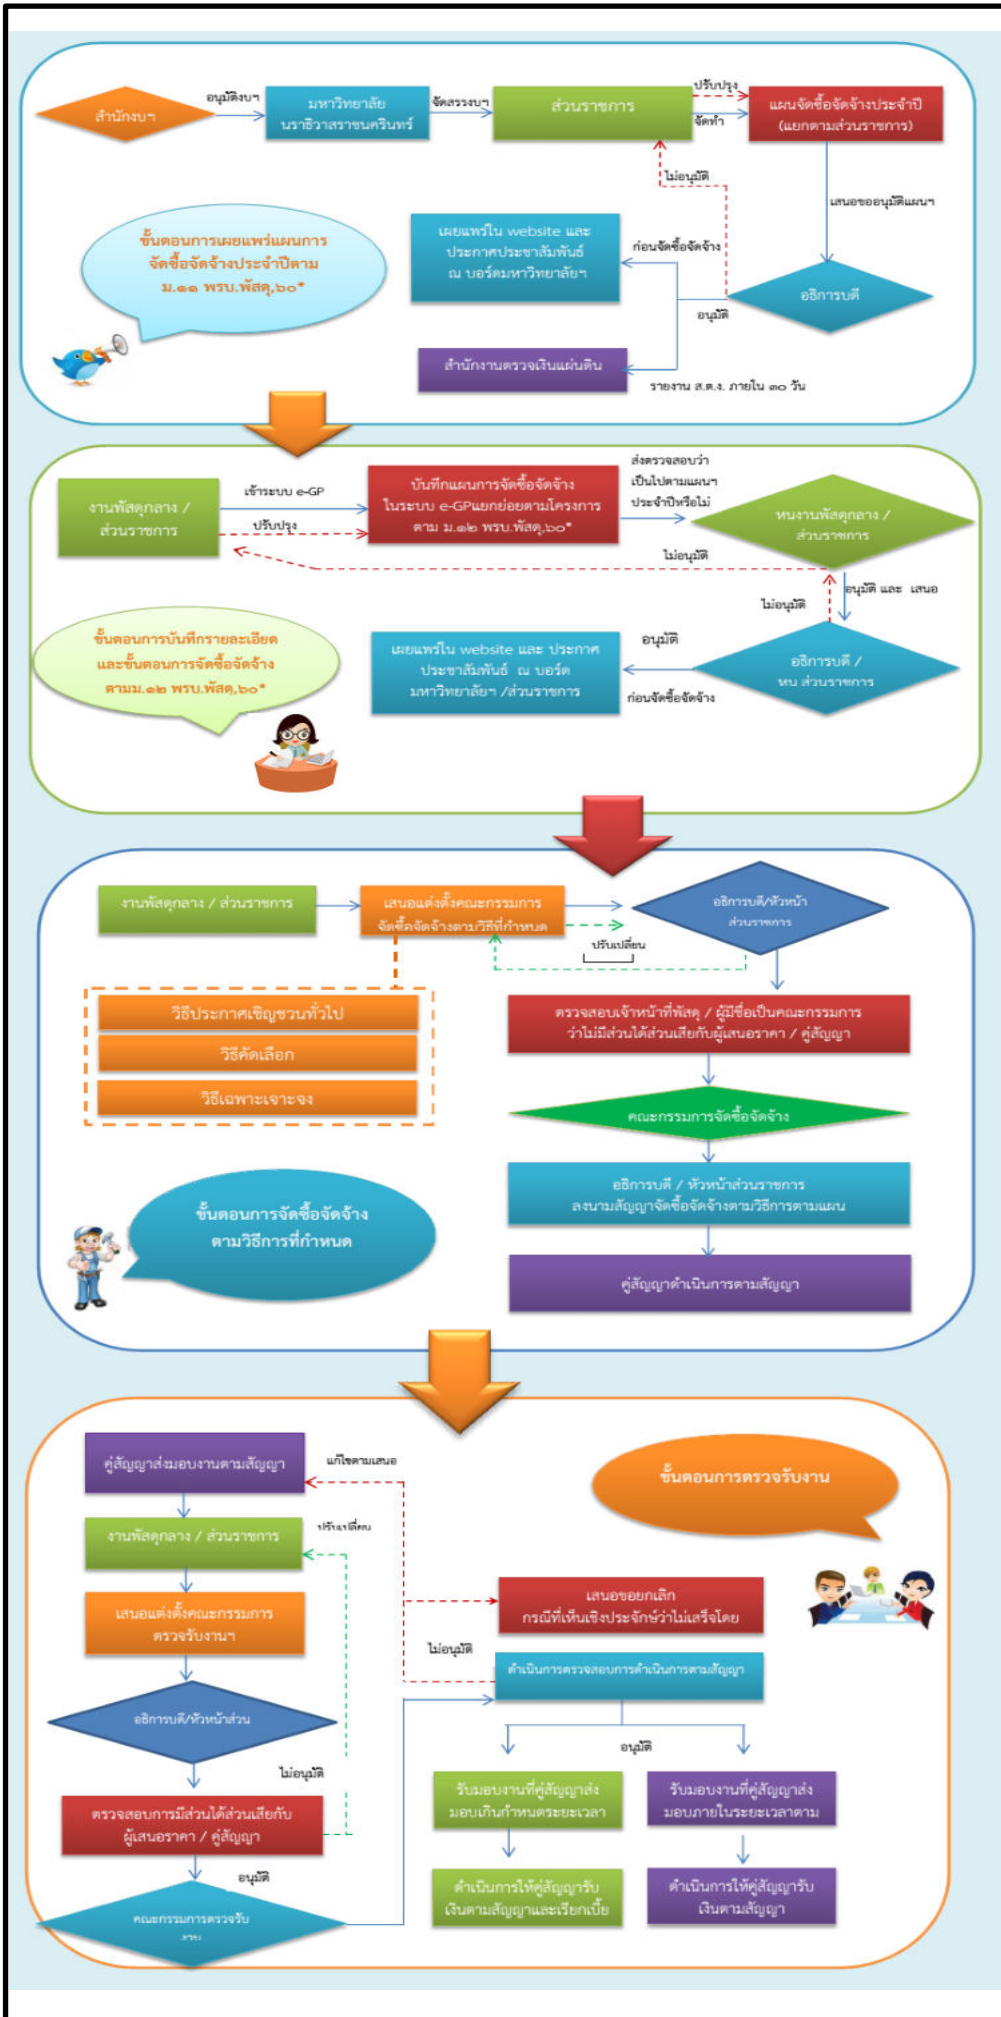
สำนักงบฯ

อนุมัติงบฯ

มหาวิทยาลัยนราธิวาสราชนครินทร์

จัดสรรงบฯ

ส่วนราชการ

ปรับปรุง

จัดทำ

แผนจัดซื้อจัดจ้างประจำปี (แยกตามส่วนราชการ)

ไม่อนุมัติ

เสนอขออนุมัติแผนฯ

ขั้นตอนการเผยแพร่แผนการจัดซื้อจัดจ้างประจำปีตาม ม.๑๑ พรบ.พัสดุ,๖๐*

เผยแพร่ใน website และประกาศประชาสัมพันธ์ ณ บอร์ดมหาวิทยาลัยฯ

ก่อนจัดซื้อจัดจ้าง

อธิการบดี

อนุมัติ

สำนักงานตรวจเงินแผ่นดิน

รายงาน ส.ต.ง. ภายใน ๓๐ วัน

งานพัสดุกลาง / ส่วนราชการ

เข้าระบบ e-GP

ปรับปรุง

บันทึกแผนการจัดซื้อจัดจ้างในระบบ e-GPแยกย่อยตามโครงการ ตาม ม.๑๒ พรบ.พัสดุ,๖๐*

ส่งตรวจสอบว่าเป็นไปตามแผนฯ ประจำปีหรือไม่

หน่วยงานพัสดุกลาง / ส่วนราชการ

ไม่อนุมัติ

อนุมัติ และ เสนอ

ไม่อนุมัติ

ขั้นตอนการบันทึกรายละเอียดและขั้นตอนการจัดซื้อจัดจ้าง ตามม.๑๒ พรบ.พัสดุ,๖๐*

เผยแพร่ใน website และ ประกาศประชาสัมพันธ์ ณ บอร์ด มหาวิทยาลัยฯ /ส่วนราชการ

อนุมัติ

อธิการบดี / หน ส่วนราชการ

ก่อนจัดซื้อจัดจ้าง

งานพัสดุกลาง / ส่วนราชการ

เสนอแต่งตั้งคณะกรรมการจัดซื้อจัดจ้างตามวิธีที่กำหนด

อธิการบดี/หัวหน้าส่วนราชการ

ปรับเปลี่ยน

วิธีประกาศเชิญชวนทั่วไป

วิธีคัดเลือก

วิธีเฉพาะเจาะจง

ตรวจสอบเจ้าหน้าที่พัสดุ / ผู้มีชื่อเป็นคณะกรรมการว่าไม่มีส่วนได้ส่วนเสียกับผู้เสนอราคา / คู่สัญญา

คณะกรรมการจัดซื้อจัดจ้าง

อธิการบดี / หัวหน้าส่วนราชการ ลงนามสัญญาจัดซื้อจัดจ้างตามวิธีการตามแผน

ขั้นตอนการจัดซื้อจัดจ้าง ตามวิธีการที่กำหนด

คู่สัญญาดำเนินการตามสัญญา

คู่สัญญาส่งมอบงานตามสัญญา

แก้ไขตามเสนอ

ขั้นตอนการตรวจรับงาน

งานพัสดุกลาง / ส่วนราชการ

ปรับเปลี่ยน

เสนอแต่งตั้งคณะกรรมการตรวจรับงานฯ

เสนอขอยกเลิก กรณีที่เห็นเชิงประจักษ์ว่าไม่แล้วโดย

ไม่อนุมัติ

ดำเนินการตรวจสอบการดำเนินการตามสัญญา

อธิการบดี/หัวหน้าส่วน

อนุมัติ

ไม่อนุมัติ

รับมอบงานที่คู่สัญญาส่งมอบเกินกำหนดระยะเวลา

รับมอบงานที่คู่สัญญาส่งมอบภายในระยะเวลาตาม

ตรวจสอบการมีส่วนได้ส่วนเสียกับผู้เสนอราคา / คู่สัญญา

อนุมัติ

ดำเนินการให้คู่สัญญารับเงินตามสัญญาและเรียกเบี้ย

ดำเนินการให้คู่สัญญารับเงินตามสัญญา

คณะกรรมการตรวจรับงาน